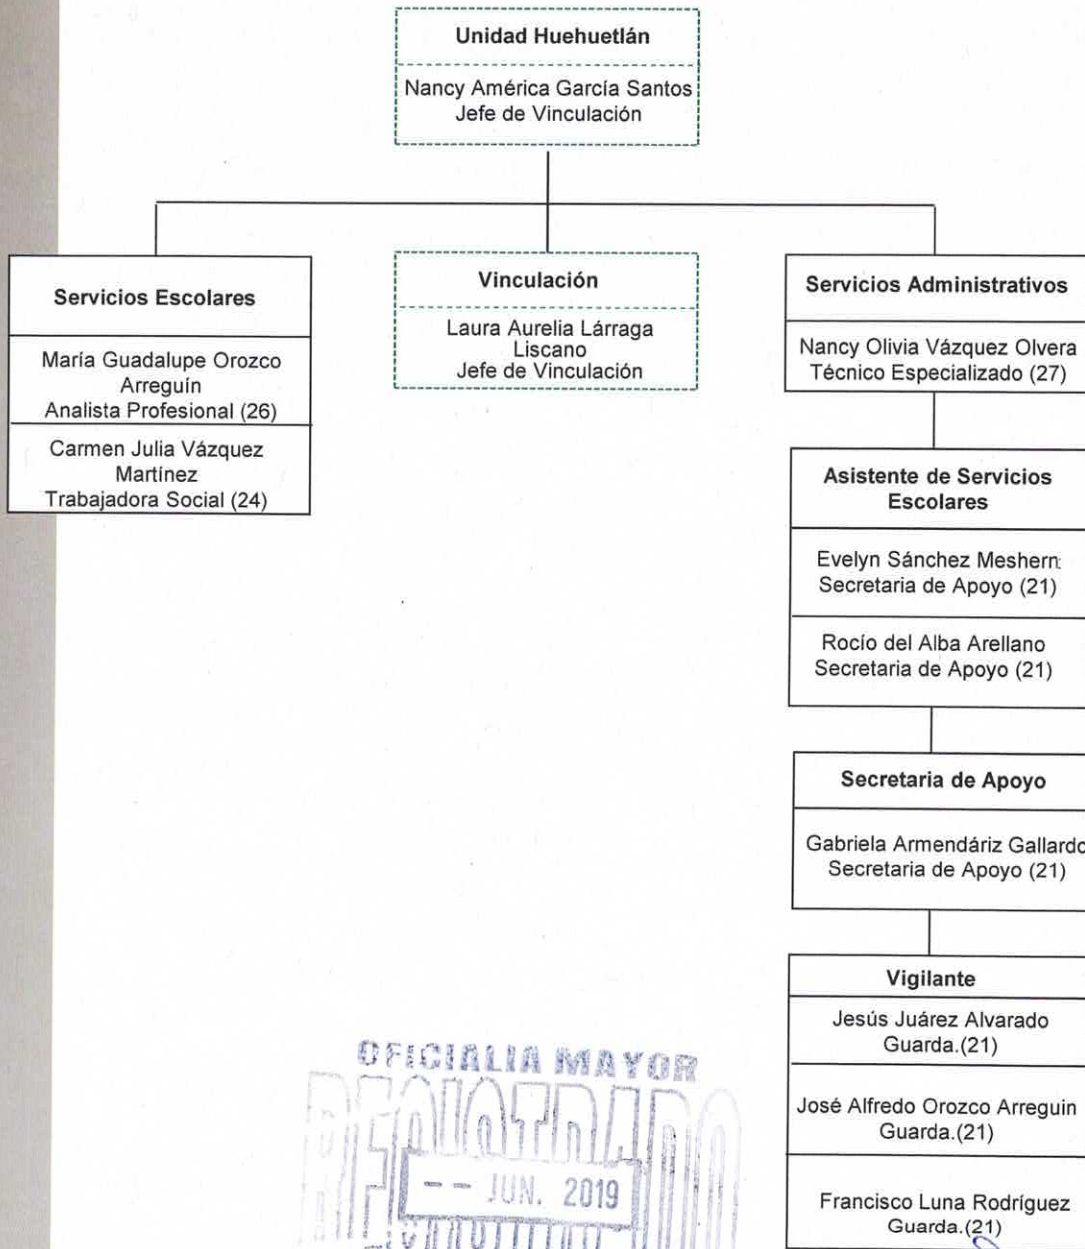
Unidad Huehuetlán

Nancy América García Santos
Jefe de Vinculación

Servicios Escolares

María Guadalupe Orozco Arreguín
Analista Profesional (26)

Carmen Julia Vázquez Martínez
Trabajadora Social (24)

Vinculación

Laura Aurelia Lárraga Liscano
Jefe de Vinculación

Servicios Administrativos

Nancy Olivia Vázquez Olvera
Técnico Especializado (27)

Asistente de Servicios Escolares

Evelyn Sánchez Meshern
Secretaria de Apoyo (21)

Rocío del Alba Arellano
Secretaria de Apoyo (21)

Secretaria de Apoyo

Gabriela Armendáriz Gallardo
Secretaria de Apoyo (21)

Vigilante

Jesús Juárez Alvarado
Guarda.(21)

José Alfredo Orozco Arreguin
Guarda.(21)

Francisco Luna Rodríguez
Guarda.(21)

OFICIALIA MAYOR
REGISTRADO
-- JUN. 2019
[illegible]